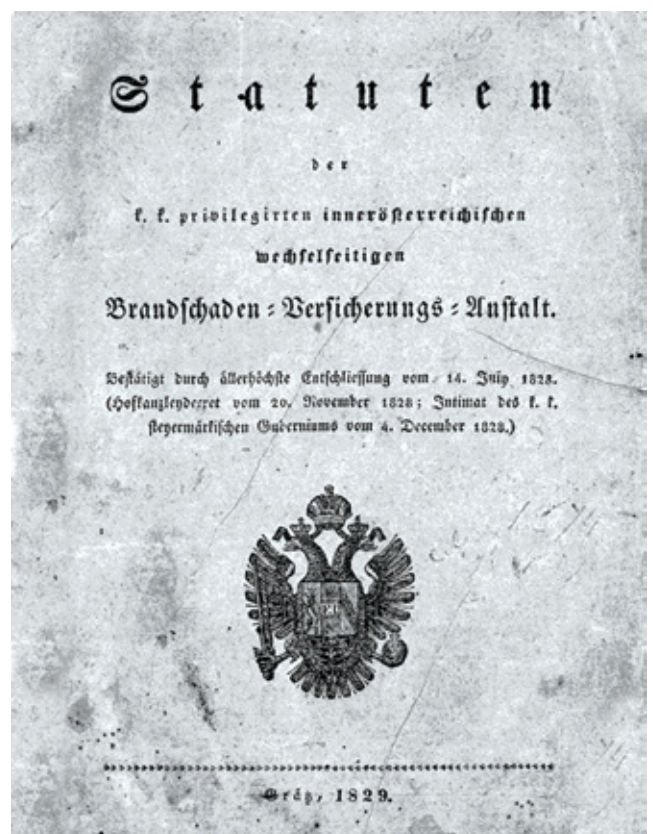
Statuten

der

k. k. privilegirten innerösterreichischen

wechselseitigen

Brandschaden = Versicherungs = Anstalt.

Bestätigt durch allerhöchste Entschliessung vom 14. July 1828. (Hofkanzleydecret vom 20. November 1828; Intimat des k. k. steyermärkischen Guberniums vom 4. December 1828.)

Grätz, 1829.